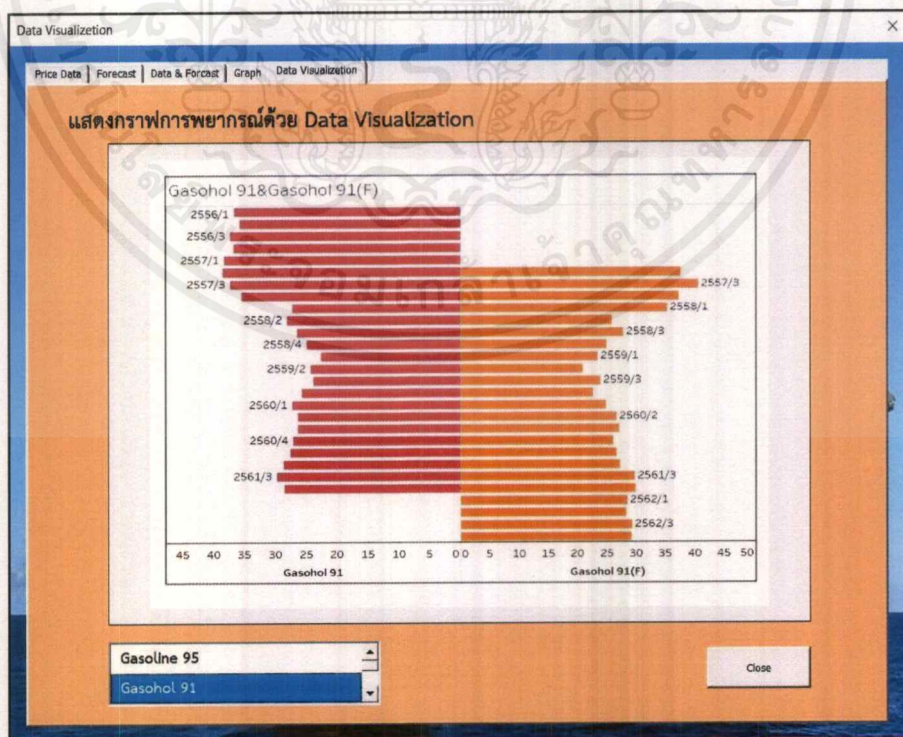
Data Visualizetion

×

Price Data | Forecast | Data & Forcast | Graph | Data Visualization

แสดงกราฟการพยากรณ์ด้วย Data Visualization

Gasohol 91&Gasohol 91(F)

2556/1
2556/3
2557/1
2557/3
2558/2
2558/4
2559/2
2560/1
2560/4
2561/3

2557/3
2558/1
2558/3
2559/1
2559/3
2560/2
2561/3
2562/1
2562/3

45 40 35 30 25 20 15 10 5 0
Gasohol 91

0 5 10 15 20 25 30 35 40 45 50
Gasohol 91(F)

Gasoline 95
Gasohol 91

Close